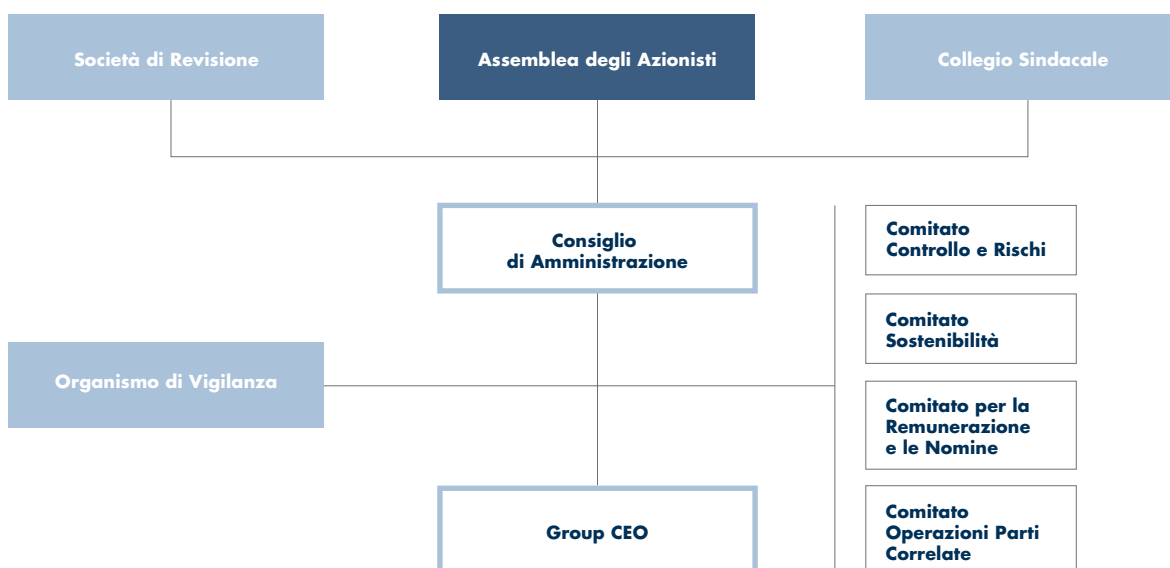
Società di Revisione

Assemblea degli Azionisti

Collegio Sindacale

Consiglio di Amministrazione

Comitato Controllo e Rischi

Comitato Sostenibilità

Organismo di Vigilanza

Comitato per la Remunerazione e le Nomine

Group CEO

Comitato Operazioni Parti Correlate